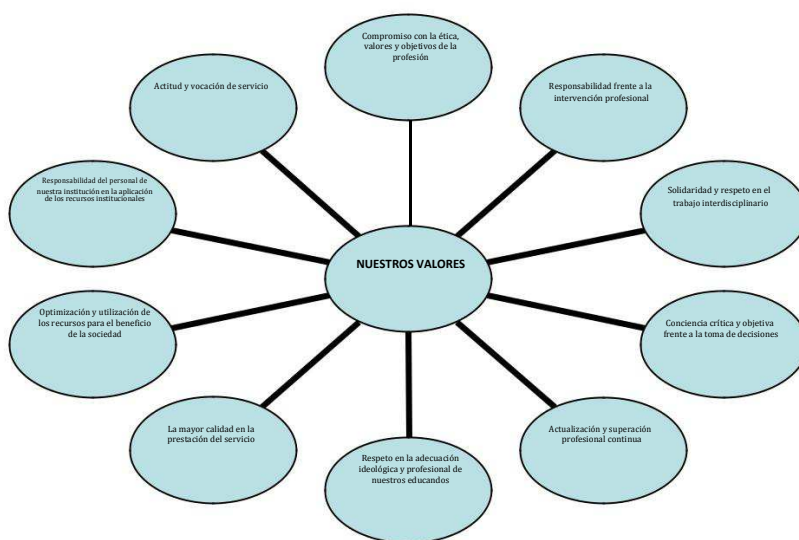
NUESTROS VALORES

Compromiso con la ética, valores y objetivos de la profesión

Responsabilidad frente a la intervención profesional

Solidaridad y respeto en el trabajo interdisciplinario

Conciencia crítica y objetiva frente a la toma de decisiones

Actualización y superación profesional continua

Respeto en la adecuación ideológica y profesional de nuestros educandos

La mayor calidad en la prestación del servicio

Optimización y utilización de los recursos para el beneficio de la sociedad

Responsabilidad del personal de nuestra institución en la aplicación de los recursos institucionales

Actitud y vocación de servicio